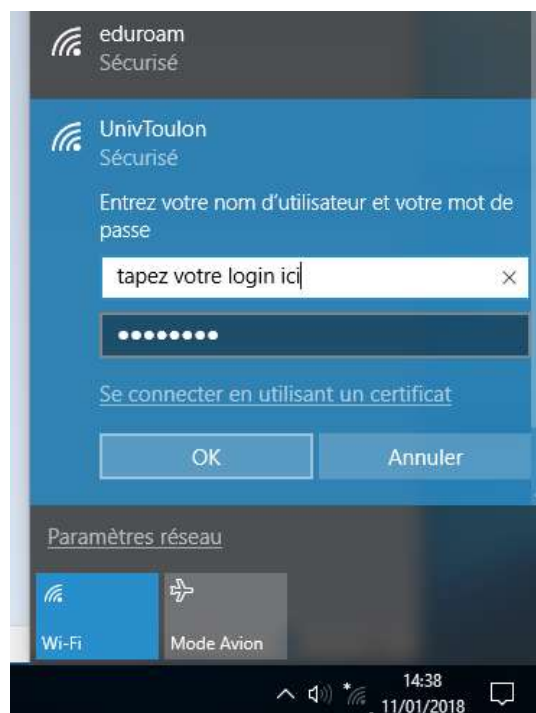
eduroam
Sécurisé

UnivToulon
Sécurisé

Entrez votre nom d'utilisateur et votre mot de passe

tapez votre login ici

••••••••

Se connecter en utilisant un certificat

OK

Annuler

Paramètres réseau

Wi-Fi

Mode Avion

14:38
11/01/2018